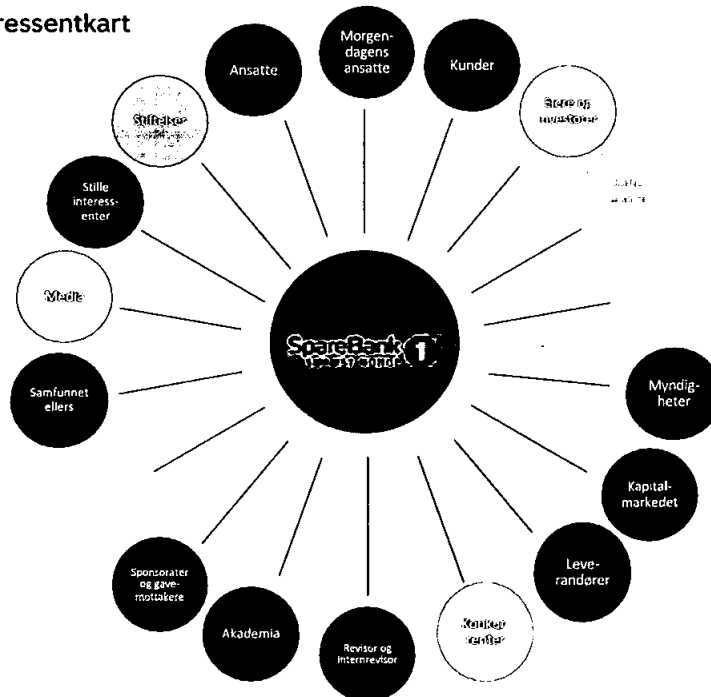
ressentkart

Ansatte

Morgendagens ansatte

Kunder

Eiere og investorer

Stiftelser

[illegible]

Stille interessenter

Media

SpareBank 1 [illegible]

Samfunnet ellers

Myndigheter

Kapitalmarkedet

Leverandører

Sponsorater og gavemottakere

Akademia

Revisor og internrevisor

Konkurrenter